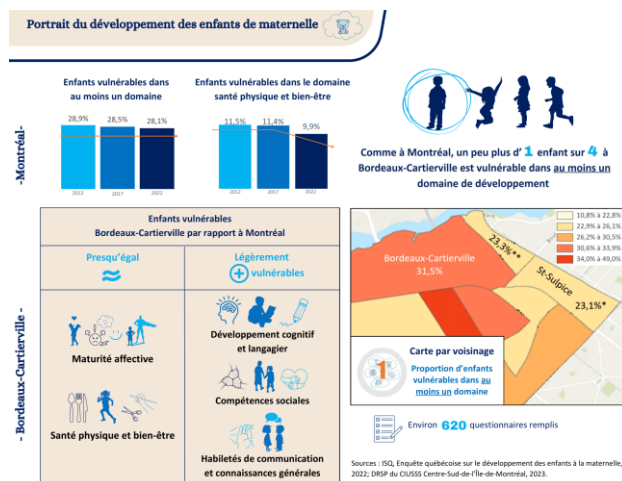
Portrait du développement des enfants de maternelle

-Montréal-

Enfants vulnérables dans au moins un domaine

28,9% 28,5% 28,1%

2012 2017 2022

Enfants vulnérables dans le domaine santé physique et bien-être

11,5% 11,4% 9,9%

2012 2017 2022

Comme à Montréal, un peu plus d' 1 enfant sur 4 à Bordeaux-Cartierville est vulnérable dans au moins un domaine de développement

- Bordeaux-Cartierville -

Enfants vulnérables
Bordeaux-Cartierville par rapport à Montréal

Presqu'égal
≈

Légèrement
+ vulnérables

Maturité affective

Santé physique et bien-être

Développement cognitif et langagier

Compétences sociales

Habiletés de communication et connaissances générales

10,8% à 22,8%
22,9% à 26,1%
26,2% à 30,5%
30,6% à 33,9%
34,0% à 49,0%

Bordeaux-Cartierville
31,5%

23,3%**

St-Sulpice

23,1%*

Carte par voisinage

Proportion d'enfants vulnérables dans au moins un domaine

Environ 620 questionnaires remplis

Sources : ISQ, Enquête québécoise sur le développement des enfants à la maternelle, 2022; DRSP du CIUSSS Centre-Sud-de-l'Île-de-Montréal, 2023.